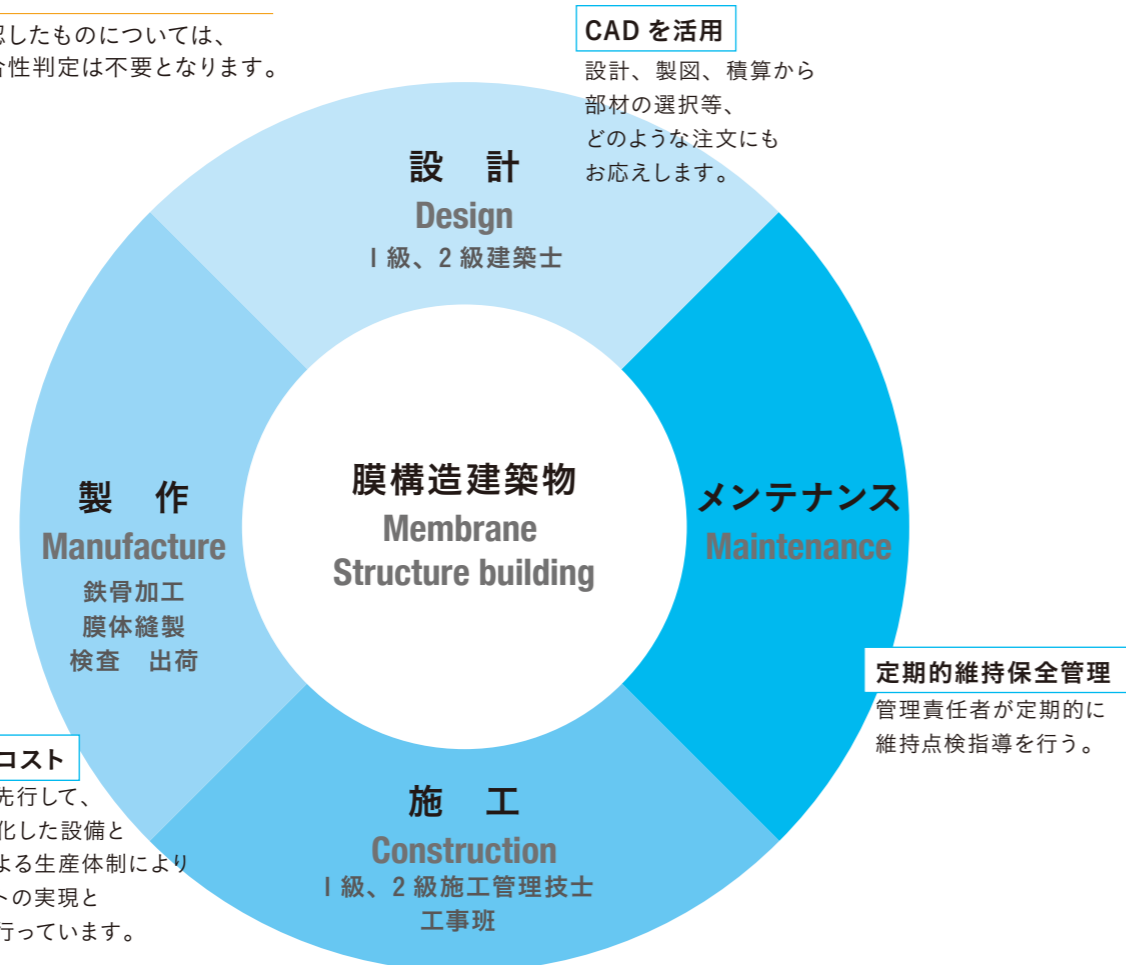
認したものについては、
合性判定は不要となります。

CAD を活用
設計、製図、積算から部材の選択等、どのような注文にもお応えします。

設　計
Design
1 級、2 級建築士

膜構造建築物
Membrane
Structure building

製　作
Manufacture
鉄骨加工
膜体縫製
検査　出荷

メンテナンス
Maintenance

定期的維持保全管理
管理責任者が定期的に維持点検指導を行う。

コスト
先行して、
化した設備と
よる生産体制により
トの実現と
行っています。

施　工
Construction
1 級、2 級施工管理技士
工事班